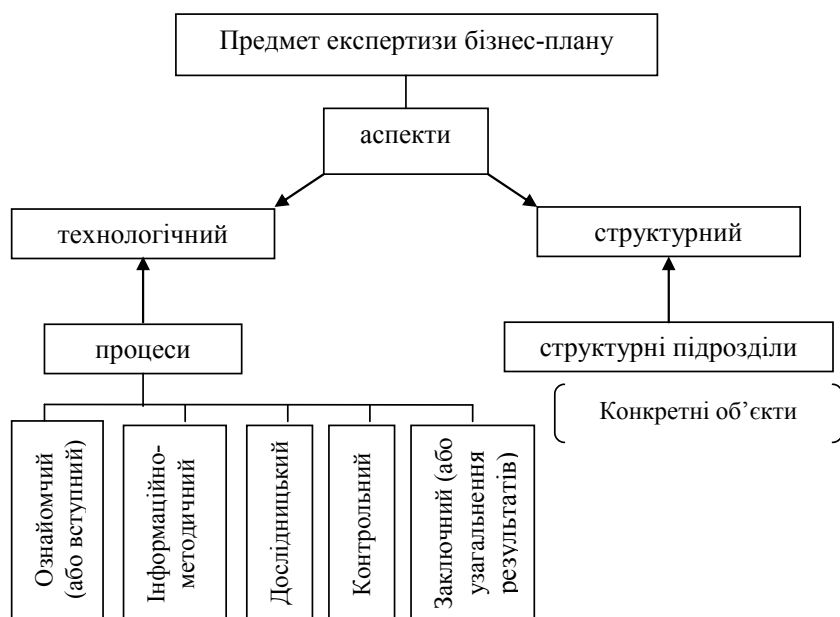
Предмет експертизи бізнес-плану

аспекти

технологічний

структурний

процеси

структурні підрозділи

Конкретні об'єкти

Ознайомчий (або вступний)

Інформаційно-методичний

Дослідницький

Контрольний

Заключний (або узагальнення результатів)